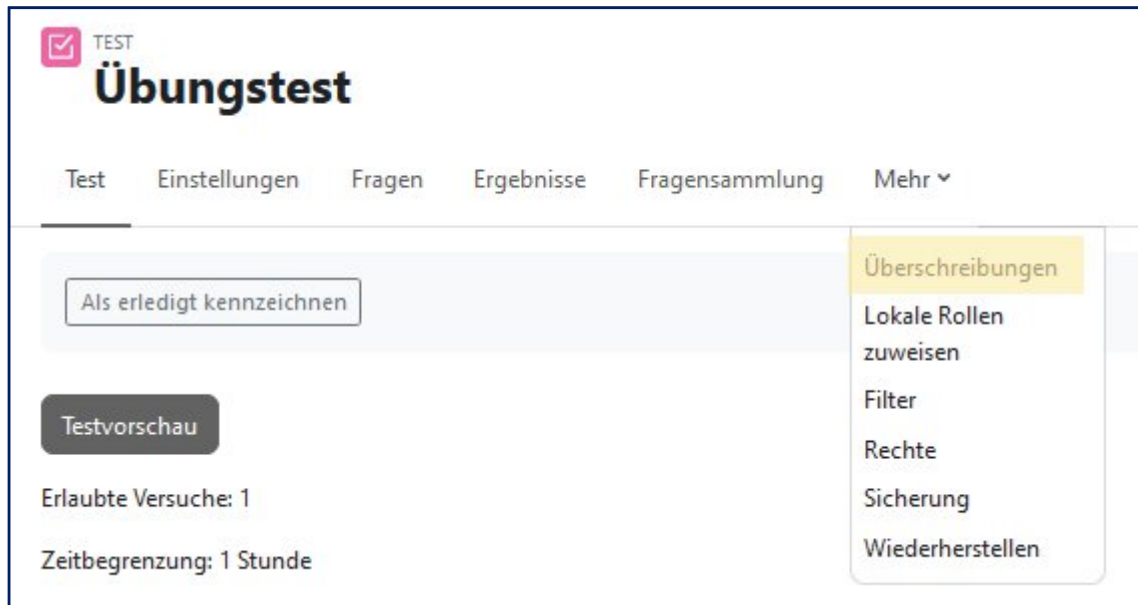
TEST
Übungstest

Test Einstellungen Fragen Ergebnisse Fragensammlung Mehr

Als erledigt kennzeichnen

Überschreibungen
Lokale Rollen zuweisen
Filter
Rechte
Sicherung
Wiederherstellen

Testvorschau

Erlaubte Versuche: 1

Zeitbegrenzung: 1 Stunde